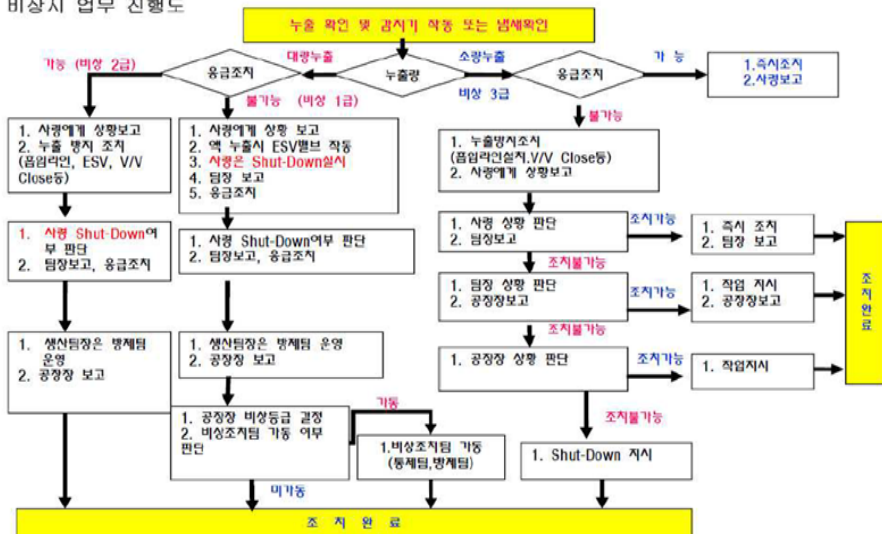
비상시 업무 진행도

누출 확인 및 검지기 작동 또는 냄새확인

가능 (비상 2급)
대량누출
응급조치
누출량
소량누출
응급조치
가 능
1.즉시조치
2.사장보고

불가능 (비상 1급)
비상 3급
불가능

1. 사장에게 상황보고
2. 누출 방지 조치 (플임라인, ESV, V/V Close등)

1. 사장에게 상황 보고
2. 액 누출시 ESV밸브 작동
3. 사장은 Shut-Down실시
4. 팀장 보고
5. 응급조치

1. 누출방지조치 (플임라인실치,V/V Close등)
2. 사장에게 상황보고

1. 사장 Shut-Down여부 판단
2. 팀장보고, 응급조치

1. 사장 Shut-Down여부 판단
2. 팀장보고, 응급조치

1. 사장 상황 판단
2. 팀장보고
조치가능
1. 즉시 조치
2. 팀장 보고

조치불가능

1. 팀장 상황 판단
2. 공장장보고
조치가능
1. 작업 지시
2. 공장장보고

조치불가능

1. 생산팀장은 방제팀 운영
2. 공장장 보고

1. 생산팀장은 방제팀 운영
2. 공장장 보고

1. 공장장 상황 판단
조치가능
1. 작업지시

조치불가능

1. 공장장 비상등급 결정
2. 비상조치팀 가동 여부 판단
가동
1.비상조치팀 가동 (동제팀,방제팀)

1. Shut-Down 지시

미가동

조 치 완 료

조 치 완 료